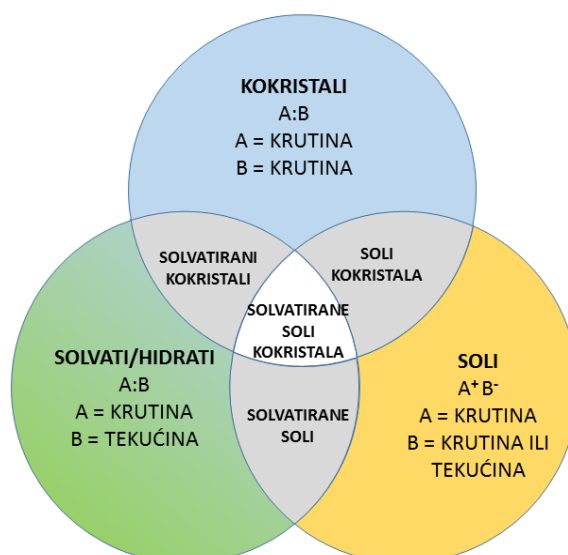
KOKRISTALI
A:B
A = KRUTINA
B = KRUTINA

SOLVATIRANI KOKRISTALI

SOLI KOKRISTALA

SOLVATIRANE SOLI KOKRISTALA

SOLVATI/HIDRATI
A:B
A = KRUTINA
B = TEKUĆINA

SOLVATIRANE SOLI

SOLI
$A^+B^-$
A = KRUTINA
B = KRUTINA ILI TEKUĆINA